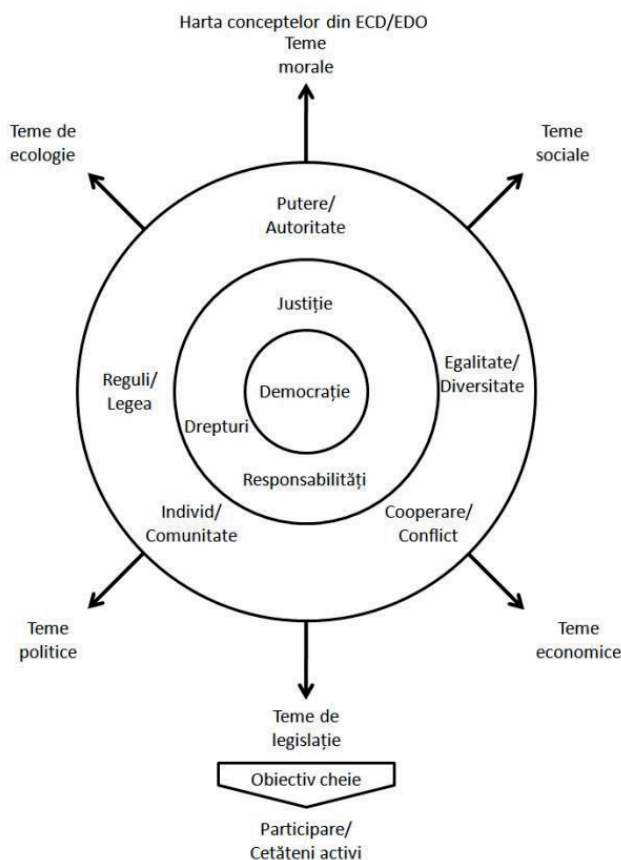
Harta conceptelor din ECD/EDO

Teme morale

Teme de ecologie

Teme sociale

Putere/ Autoritate

Justiție

Egalitate/ Diversitate

Reguli/ Legea

Democrație

Drepturi

Responsabilități

Individ/ Comunitate

Cooperare/ Conflict

Teme politice

Teme economice

Teme de legislație

Obiectiv cheie

Participare/ Cetăteni activi